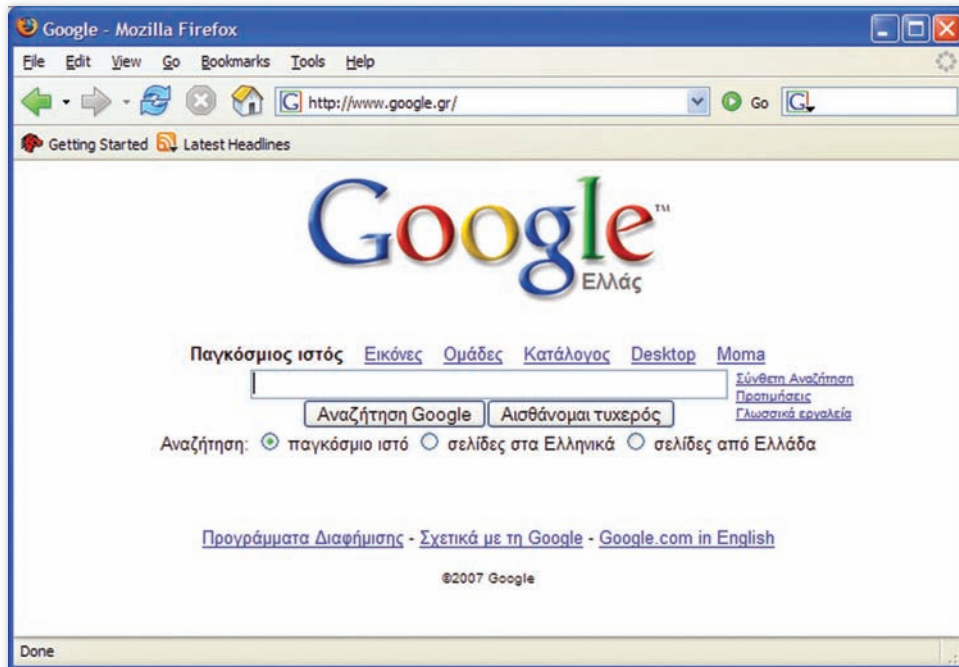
Google - Mozilla Firefox

File Edit View Go Bookmarks Tools Help

http://www.google.gr/

Go

Getting Started Latest Headlines

Google™
Ελλάς

Παγκόσμιος ιστός Εικόνες Ομάδες Κατάλογος Desktop Moma

Σύνθετη Αναζήτηση
Προτιμήσεις
Γλωσσικά εργαλεία

Αναζήτηση Google Αισθάνομαι τυχερός

Αναζήτηση: παγκόσμιο ιστό σελίδες στα Ελληνικά σελίδες από Ελλάδα

Προγράμματα Διαφήμισης - Σχετικά με τη Google - Google.com in English

©2007 Google

Done